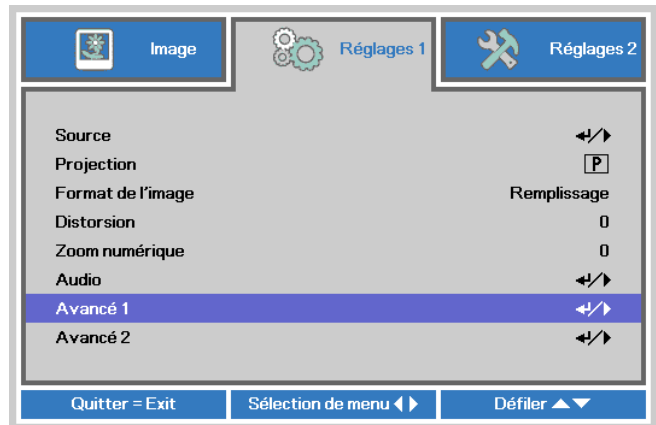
Image

Réglages 1

Réglages 2

| | |
|---|---|
| Source | ↵/▶ |
| Projection | P |
| Format de l'image | Remplissage |
| Distorsion | 0 |
| Zoom numérique | 0 |
| Audio | ↵/▶ |
| Avancé 1 | ↵/▶ |
| Avancé 2 | ↵/▶ |

Quitter = Exit

Sélection de menu ◀ ▶

Défiler ▲▼